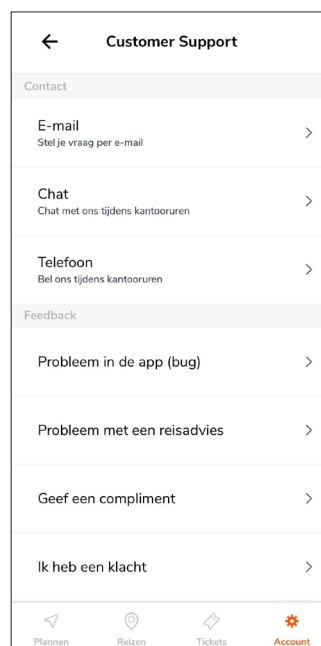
Customer Support

Contact

E-mail
Stel je vraag per e-mail

Chat
Chat met ons tijdens kantooruren

Telefoon
Bel ons tijdens kantooruren

Feedback

Probleem in de app (bug)

Probleem met een reisadvies

Geef een compliment

Ik heb een klacht

Plannen Reizen Tickets Account